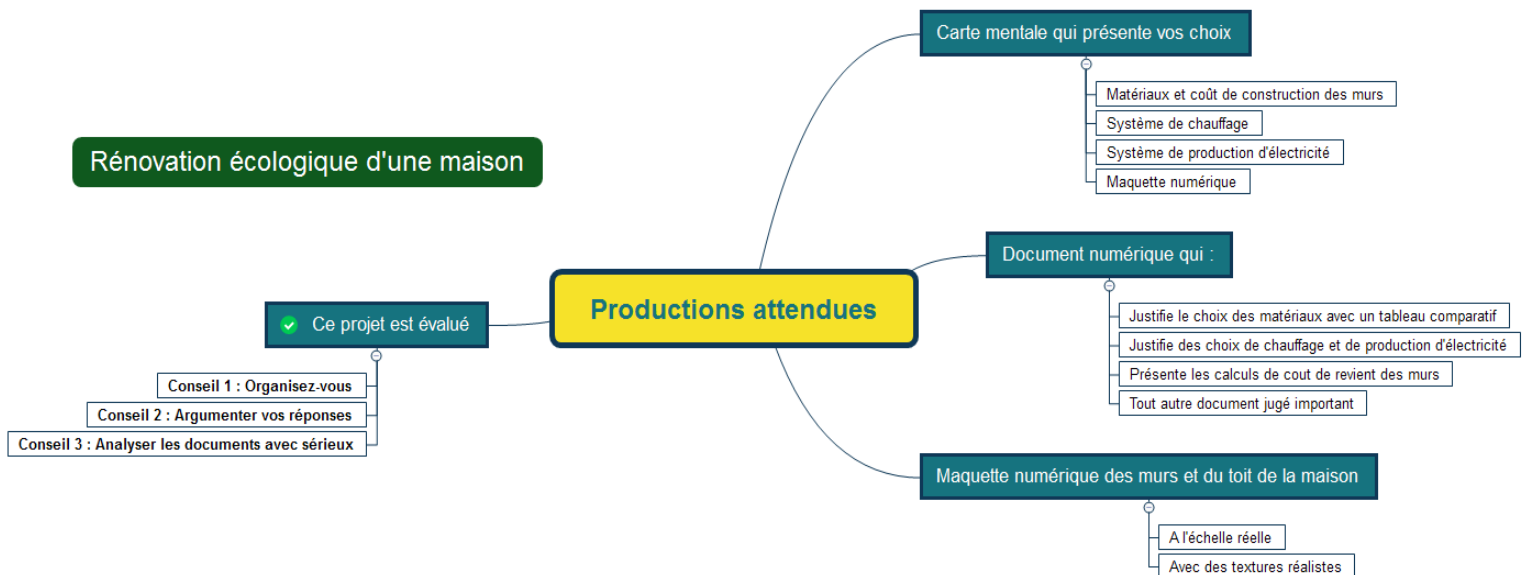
Rénovation écologique d'une maison

Productions attendues

Carte mentale qui présente vos choix

Matériaux et coût de construction des murs

Système de chauffage

Système de production d'électricité

Maquette numérique

Document numérique qui :

Justifie le choix des matériaux avec un tableau comparatif

Justifie des choix de chauffage et de production d'électricité

Présente les calculs de cout de revient des murs

Tout autre document jugé important

Maquette numérique des murs et du toit de la maison

A l'échelle réelle

Avec des textures réalistes

Ce projet est évalué

Conseil 1 : Organisez-vous

Conseil 2 : Argumenter vos réponses

Conseil 3 : Analyser les documents avec sérieux